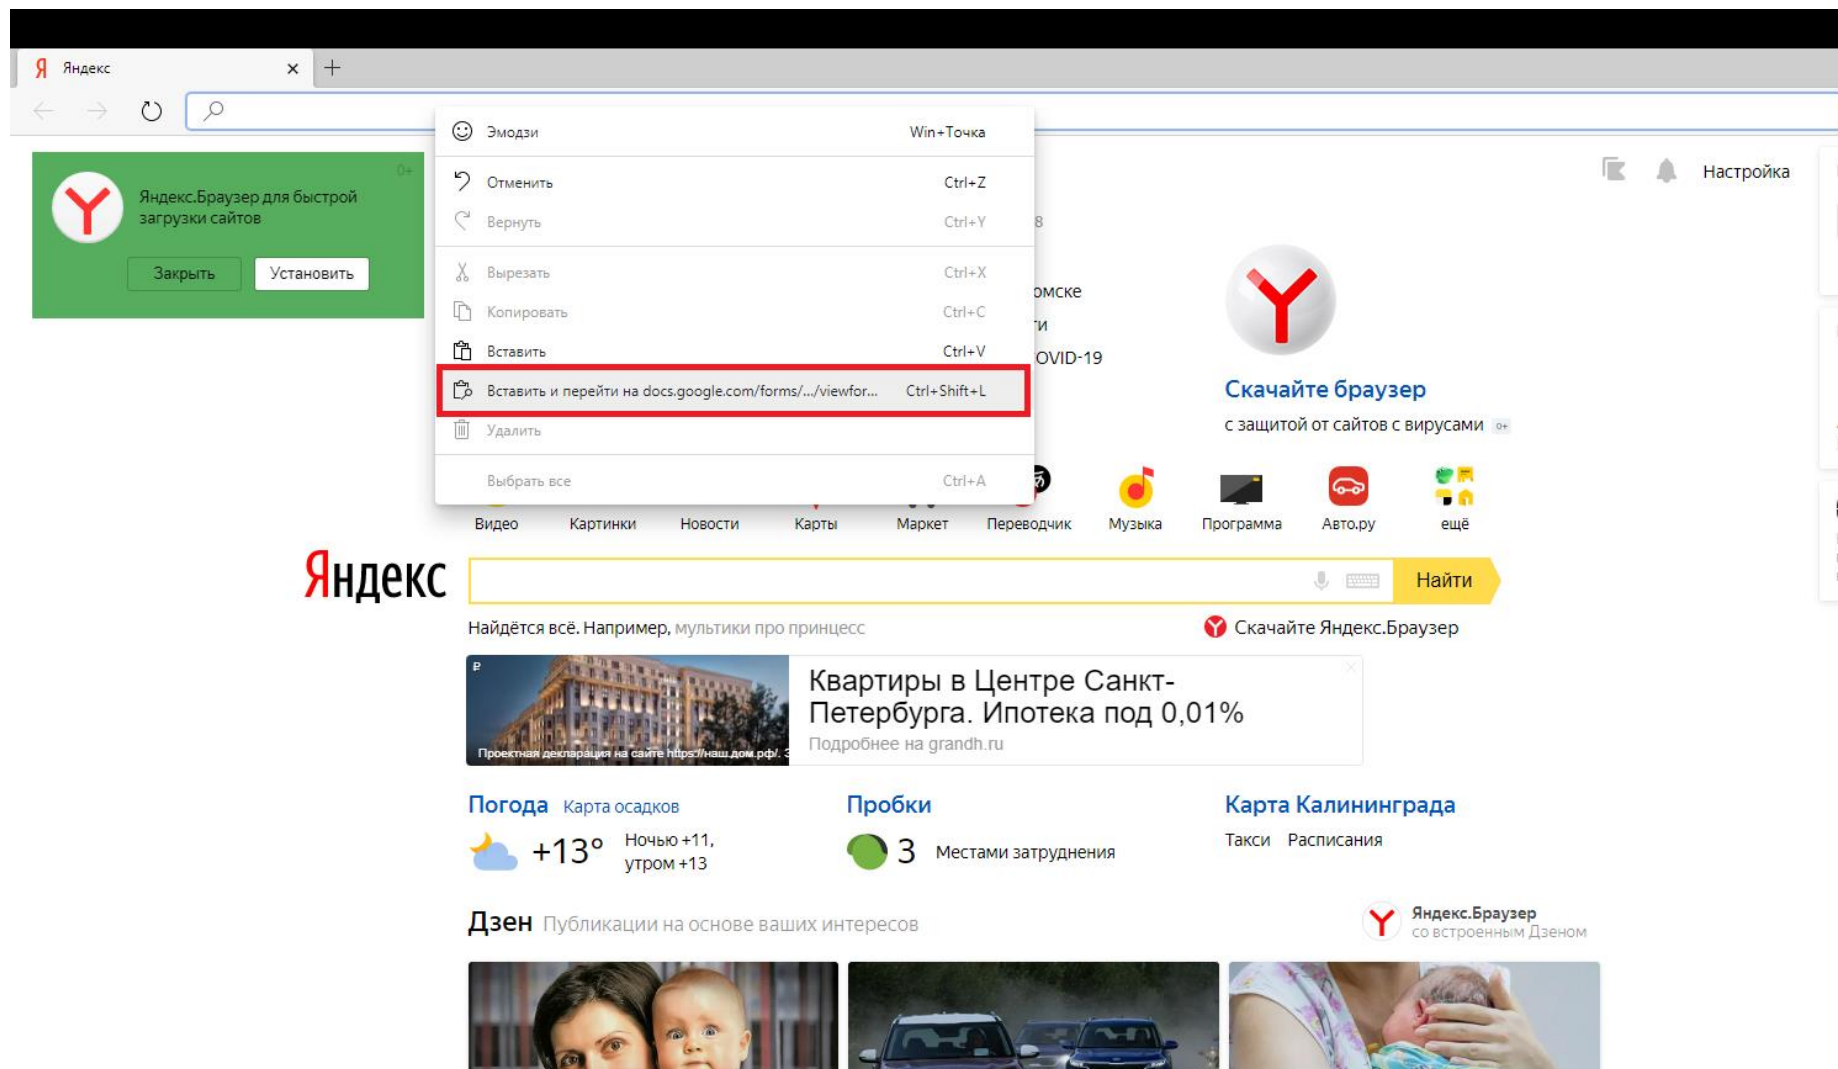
Я Яндекс ×

0+
Яндекс.Браузер для быстрой загрузки сайтов
Закрыть Установить

Эмодзи Win+Точка
Отменить Ctrl+Z
Вернуть Ctrl+Y
Вырезать Ctrl+X
Копировать Ctrl+C
Вставить Ctrl+V
Вставить и перейти на docs.google.com/forms/.../viewfor... Ctrl+Shift+L
Удалить
Выбрать все Ctrl+A

8
омске
ти
OVID-19

Настройка

Скачайте браузер
с защитой от сайтов с вирусами 0+

Видео Картинки Новости Карты Маркет Переводчик Музыка Программа Авто.ру ещё

Яндекс
Найти
Найдётся всё. Например, мультики про принцесс
Скачайте Яндекс.Браузер

Проектная декларация на сайте https://наш.дом.рф/. 3
Квартиры в Центре Санкт-Петербурга. Ипотека под 0,01%
Подробнее на grandh.ru

Погода Карта осадков
+13° Ночью +11, утром +13

Пробки
3 Местами затруднения

Карта Калининграда
Такси Расписания

Дзен Публикации на основе ваших интересов
Яндекс.Браузер со встроенным Дзеном